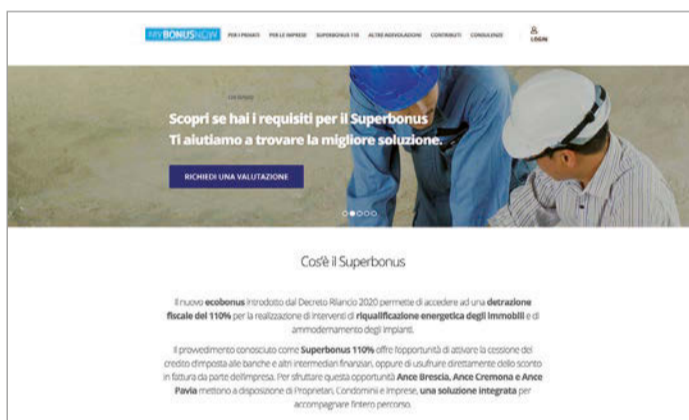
MYBONUSNOW PER I PRIVATI PER LE IMPRESE SUPERBONUS 110 ALTRE AGEVOLAZIONI CONTRIBUTI CONSULENZE LOGIN

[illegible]

Scopri se hai i requisiti per il Superbonus
Ti aiutiamo a trovare la migliore soluzione.

RICHIEDI UNA VALUTAZIONE

Cos'è il Superbonus

Il nuovo **ecobonus** introdotto dal Decreto Rilancio 2020 permette di accedere ad una **detrazione fiscale del 110%** per la realizzazione di interventi di **riqualificazione energetica degli immobili** e di ammodernamento degli impianti.

Il provvedimento conosciuto come **Superbonus 110%** offre l'opportunità di attivare la cessione del credito d'imposta alle banche e altri intermediari finanziari, oppure di usufruire direttamente dello sconto in fattura da parte dell'impresa. Per sfruttare questa opportunità **Ance Brescia, Ance Cremona e Ance Pavia** mettono a disposizione di Proprietari, Condomini e imprese, **una soluzione integrata** per accompagnare l'intero percorso.